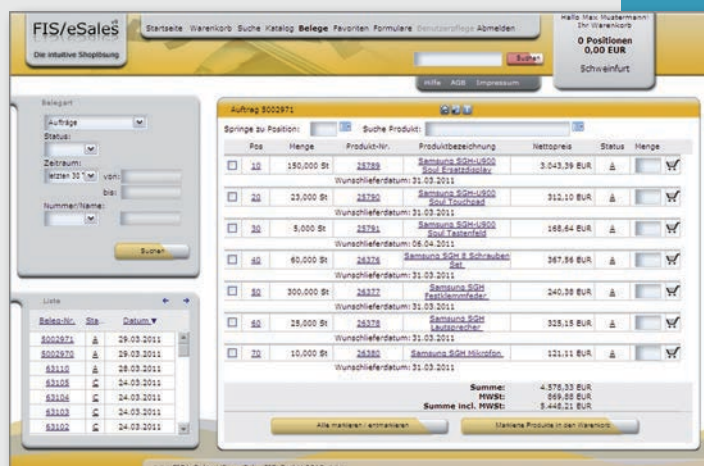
FIS/eSales
Die intuitive Shoplösung

Startseite Warenkorb Suche Katalog Belege Favoriten Formulare Benutzerpflege Abmelden

Suchen

Hilfe AGB Impressum

Hallo Max Mustermann!
Ihr Warenkorb
0 Positionen
0,00 EUR
Schweinfurt

Belegart
Aufträge
Status:
Zeitraum:
letzten 30 T von:
bis:
Nummer/Name:
Suchen

Liste

| Beleg-Nr. | Sta. | Datum ▼ |
|---|---|---|
| 5002971 | A | 29.03.2011 |
| 5002970 | A | 29.03.2011 |
| 63110 | A | 28.03.2011 |
| 63105 | C | 24.03.2011 |
| 63104 | C | 24.03.2011 |
| 63103 | C | 24.03.2011 |
| 63102 | C | 24.03.2011 |

Auftrag 5002971

Springe zu Position: Suche Produkt:

| | Pos | Menge | Produkt-Nr. | Produktbezeichnung | Nettopreis | Status | Menge |
|---|---|---|---|---|---|---|---|
| | 10 | 150,000 St | 25789 | Samsung SGH-U900 Soul Ersatzdisplay | 3.043,39 EUR | A | |
| | | | Wunschlieferdatum: 31.03.2011 | | | | |
| | 20 | 23,000 St | 25790 | Samsung SGH-U900 Soul Touchpad | 312,10 EUR | A | |
| | | | Wunschlieferdatum: 31.03.2011 | | | | |
| | 30 | 5,000 St | 25791 | Samsung SGH-U900 Soul Tastenfeld | 168,64 EUR | A | |
| | | | Wunschlieferdatum: 06.04.2011 | | | | |
| | 40 | 60,000 St | 26376 | Samsung SGH 8 Schrauben Set | 367,56 EUR | A | |
| | | | Wunschlieferdatum: 31.03.2011 | | | | |
| | 50 | 300,000 St | 26377 | Samsung SGH Festklemmfeder | 240,38 EUR | A | |
| | | | Wunschlieferdatum: 31.03.2011 | | | | |
| | 60 | 25,000 St | 26378 | Samsung SGH Lautsprecher | 325,15 EUR | A | |
| | | | Wunschlieferdatum: 31.03.2011 | | | | |
| | 70 | 10,000 St | 26380 | Samsung SGH Mikrofon | 121,11 EUR | A | |
| | | | Wunschlieferdatum: 31.03.2011 | | | | |

Summe: 4.578,33 EUR
MWST: 869,88 EUR
Summe incl. MWST: 5.448,21 EUR

Alle markieren / entmarkieren
Markierte Produkte in den Warenkorb